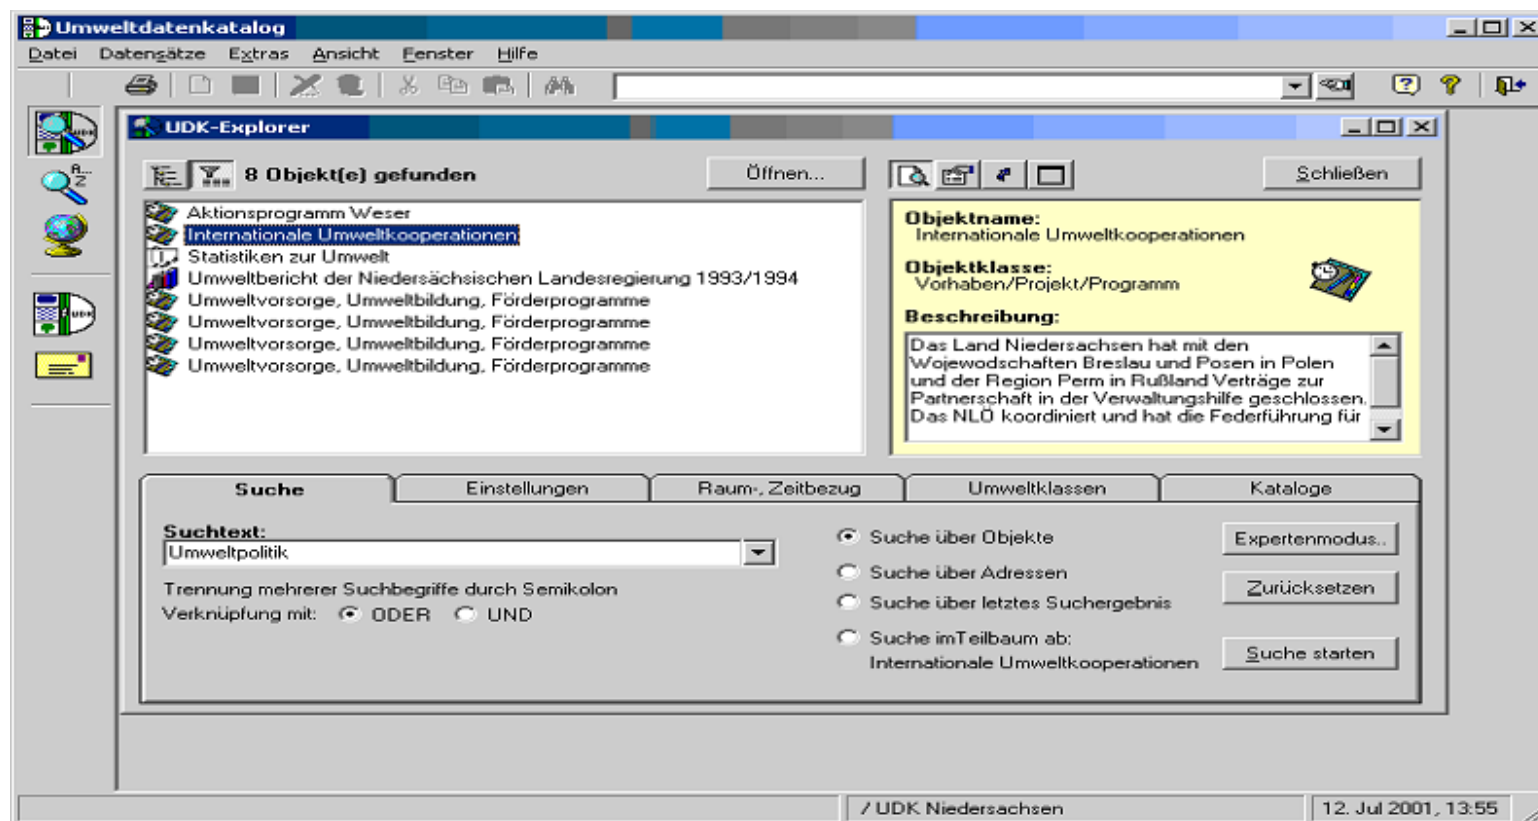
Umweltdatenkatalog

Datei Datensätze Extras Ansicht Fenster Hilfe

UDK-Explorer

8 Objekt(e) gefunden

Öffnen...

Schließen

Aktionsprogramm Weser
Internationale Umweltkooperationen
Statistiken zur Umwelt
Umweltbericht der Niedersächsischen Landesregierung 1993/1994
Umweltvorsorge, Umweltbildung, Förderprogramme
Umweltvorsorge, Umweltbildung, Förderprogramme
Umweltvorsorge, Umweltbildung, Förderprogramme
Umweltvorsorge, Umweltbildung, Förderprogramme

Objektname:
Internationale Umweltkooperationen

Objektklasse:
Vorhaben/Projekt/Programm

Beschreibung:
Das Land Niedersachsen hat mit den Wojewodschaften Breslau und Posen in Polen und der Region Perm in Rußland Verträge zur Partnerschaft in der Verwaltungshilfe geschlossen. Das NLÖ koordiniert und hat die Federführung für

Suche | Einstellungen | Raum-, Zeitbezug | Umweltklassen | Kataloge

Suchtext:
Umweltpolitik

Trennung mehrerer Suchbegriffe durch Semikolon
Verknüpfung mit: ODER UND

Suche über Objekte
Suche über Adressen
Suche über letztes Suchergebnis
Suche imTeilbaum ab:
Internationale Umweltkooperationen

Expertenmodus..
Zurücksetzen
Suche starten

/ UDK Niedersachsen
12. Jul 2001, 13:55